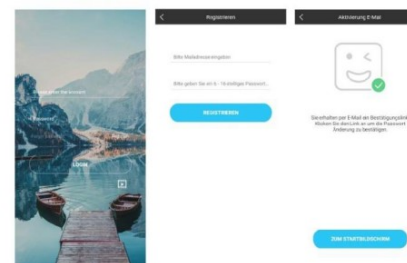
Registrieren

Bitte Mailadresse eingeben

Bitte geben Sie ein 6 - 16-stelliges Passwort

REGISTRIEREN

Aktivierung E-Mail

Sie erhalten per E-Mail ein Bestätigungslink. Klicken Sie den Link an um die Passwort Änderung zu bestätigen.

ZUM STARTBILDSCHIRM

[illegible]

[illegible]

Login